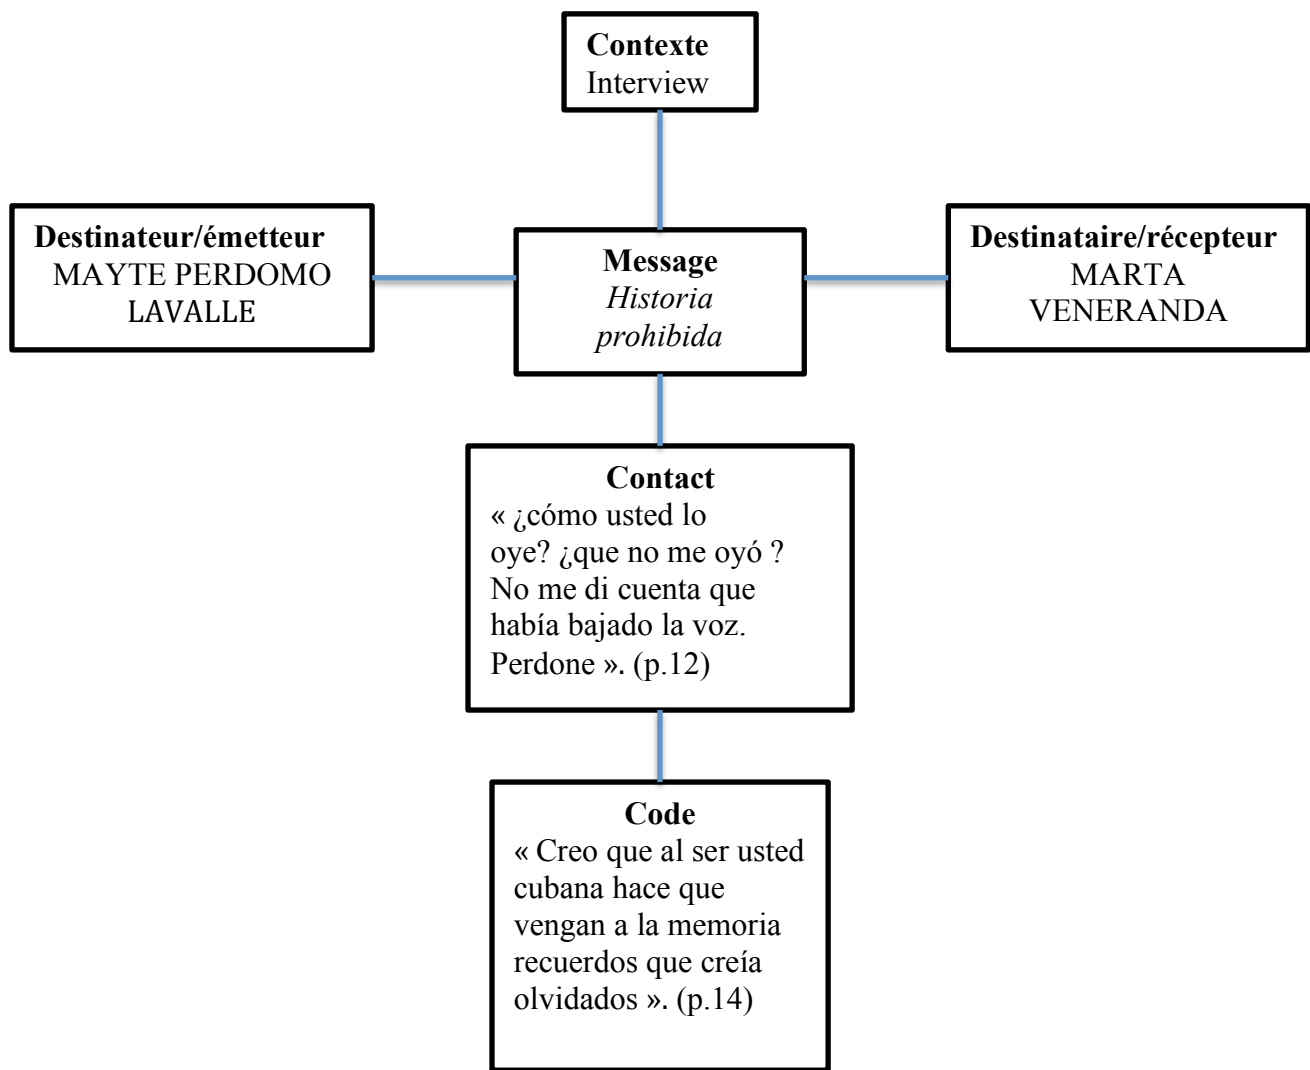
**Contexte**
Interview

**Destinateur/émetteur**
MAYTE PERDOMO LAVALLE

**Message**
*Historia prohibida*

**Destinataire/récepteur**
MARTA VENERANDA

**Contact**
« ¿cómo usted lo oye? ¿que no me oyó ? No me di cuenta que había bajado la voz. Perdone ». (p.12)

**Code**
« Creo que al ser usted cubana hace que vengan a la memoria recuerdos que creía olvidados ». (p.14)